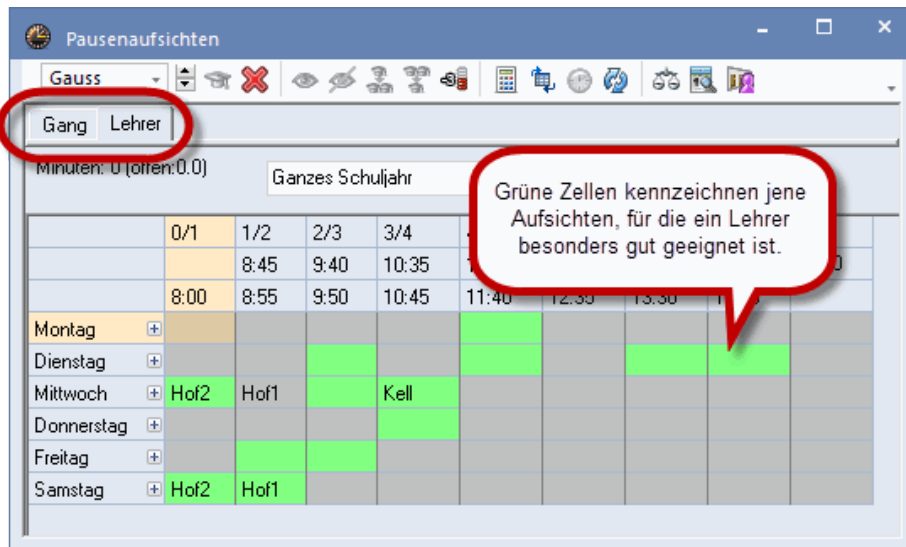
Pausenaufsichten

Gauss

Gang | Lehrer

Minuten: 0 (offen:0.0)

Ganzes Schuljahr

Grüne Zellen kennzeichnen jene Aufsichten, für die ein Lehrer besonders gut geeignet ist.

| | 0/1 | 1/2 | 2/3 | 3/4 | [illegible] | | | | |
|---|---|---|---|---|---|---|---|---|---|
| | | 8:45 | 9:40 | 10:35 | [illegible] | | | | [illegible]0 |
| | 8:00 | 8:55 | 9:50 | 10:45 | 11:40 | 12:35 | 13:30 | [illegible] | |
| Montag | | | | | | | | | |
| Dienstag | | | | | | | | | |
| Mittwoch | Hof2 | Hof1 | | Kell | | | | | |
| Donnerstag | | | | | | | | | |
| Freitag | | | | | | | | | |
| Samstag | Hof2 | Hof1 | | | | | | | |